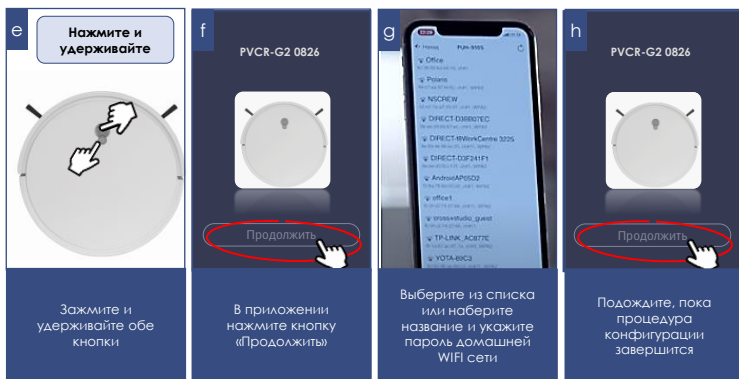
e

Нажмите и удерживайте

Зажмите и удерживайте обе кнопки

f

PVCR-G2 0826

Продолжить

В приложении нажмите кнопку «Продолжить»

g

Назад PUH-9185

Office

Polaris

NSCREW

DIRECT-D3BB07EC

DIRECT-fiWorkCentre 3225

DIRECT-D3F241F1

AndroidAP85D2

office1

crossesstudio_guest

TP-LINK_AC877E

YOTA-B0C3

Выберите из списка или наберите название и укажите пароль домашней WIFI сети

h

PVCR-G2 0826

Продолжить

Подождите, пока процедура конфигурации завершится